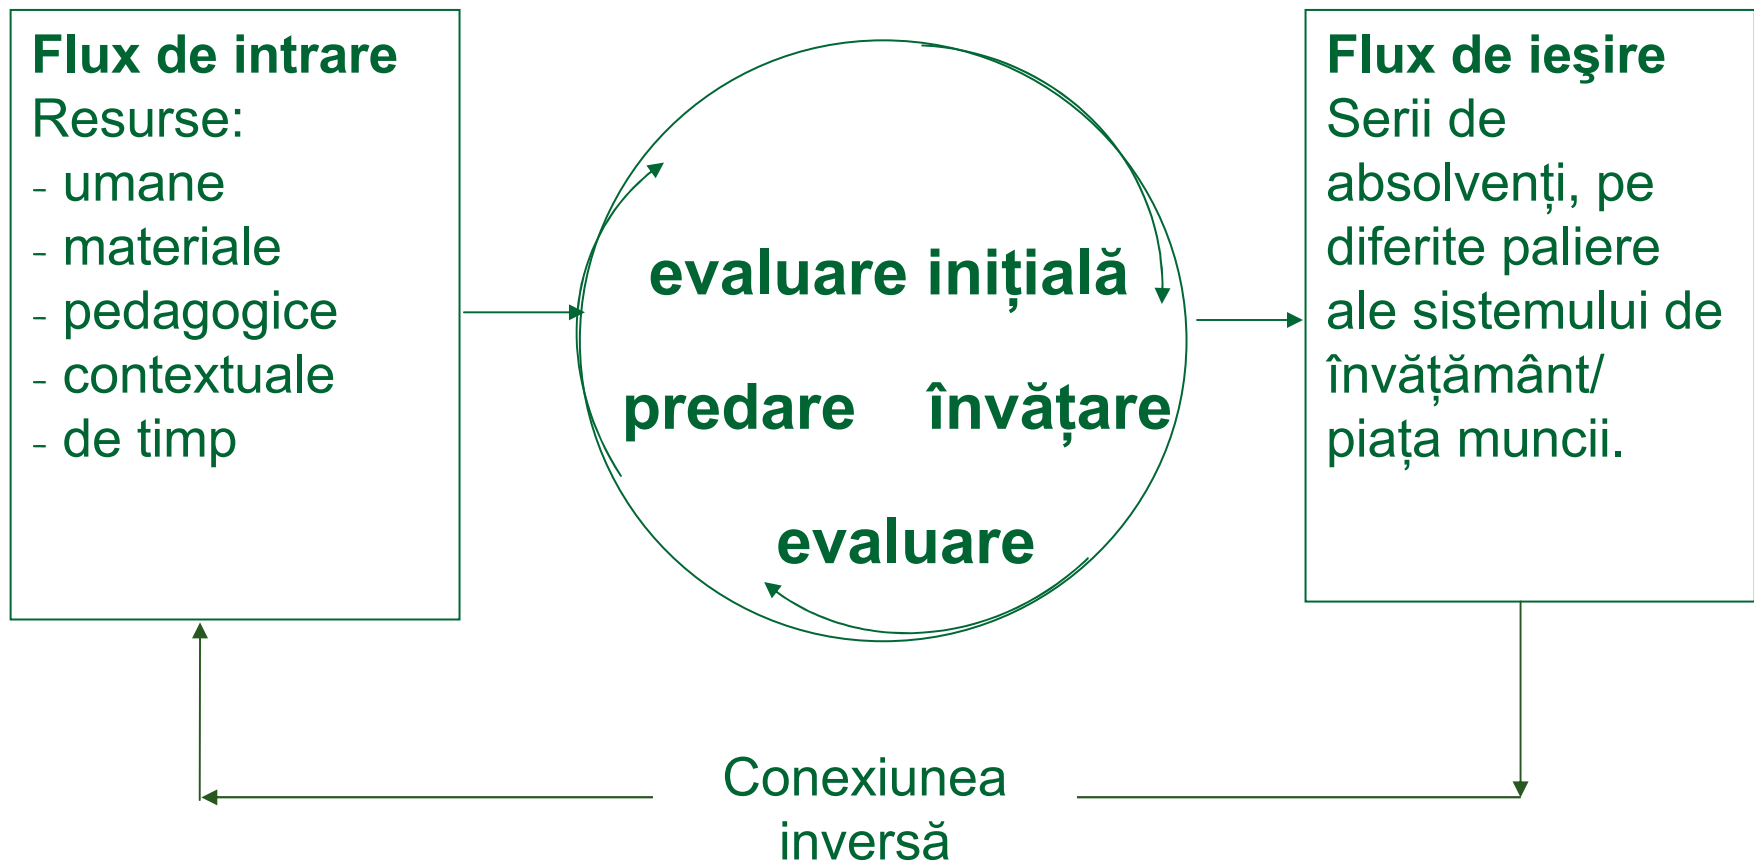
Flux de intrare
Resurse:
- umane
- materiale
- pedagogice
- contextuale
- de timp

evaluare inițială

predare învățare

evaluare

Flux de ieşire
Serii de absolvenți, pe diferite paliere ale sistemului de învățământ/ piața muncii.

Conexiunea inversă